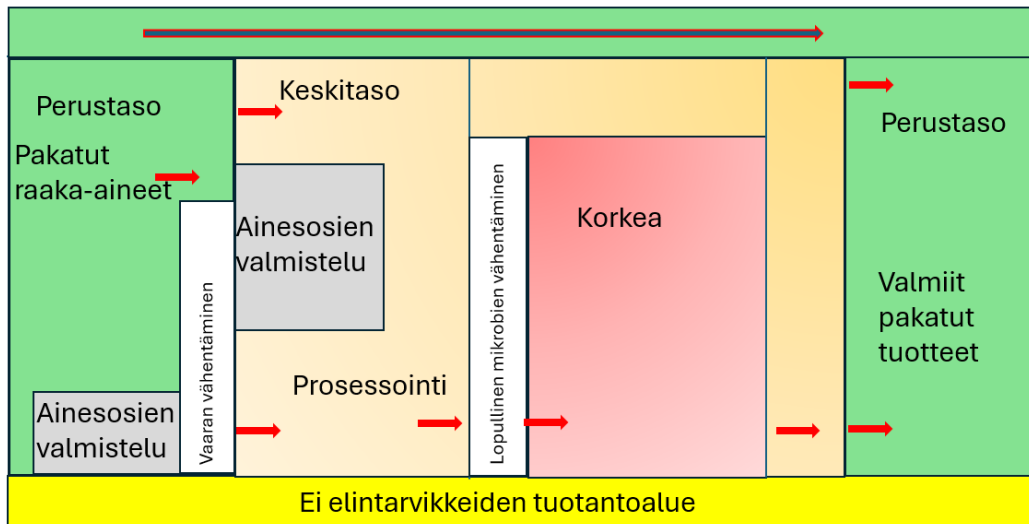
Perustaso

Pakatut raaka-aineet

Ainesosien valmistelu

Vaaran vähentäminen

Keskitaso

Ainesosien valmistelu

Prosessointi

Lopullinen mikrobien vähentäminen

Korkea

Perustaso

Valmiit pakatut tuotteet

Ei elintarvikkeiden tuotantoalue